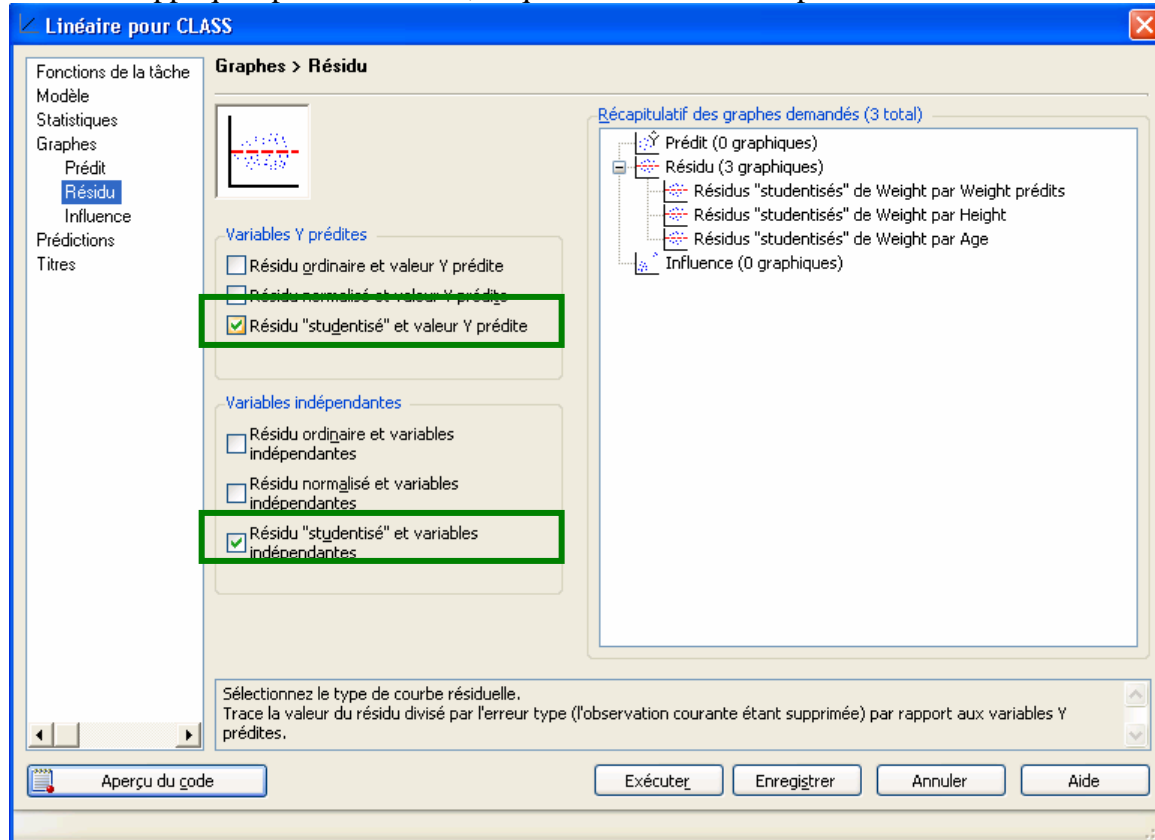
Linéaire pour CLASS

Fonctions de la tâche
Modèle
Statistiques
Graphes
Prédit
Résidu
Influence
Prédictions
Titres

Graphes > Résidu

Variables Y prédites
Résidu ordinaire et valeur Y prédite
Résidu normalisé et valeur Y prédite
Résidu "studentisé" et valeur Y prédite

Variables indépendantes
Résidu ordinaire et variables indépendantes
Résidu normalisé et variables indépendantes
Résidu "studentisé" et variables indépendantes

Récapitulatif des graphes demandés (3 total)
Prédit (0 graphiques)
Résidu (3 graphiques)
Résidus "studentisés" de Weight par Weight prédits
Résidus "studentisés" de Weight par Height
Résidus "studentisés" de Weight par Age
Influence (0 graphiques)

Sélectionnez le type de courbe résiduelle.
Trace la valeur du résidu divisé par l'erreur type (l'observation courante étant supprimée) par rapport aux variables Y prédites.

Aperçu du code
Exécuter
Enregistrer
Annuler
Aide